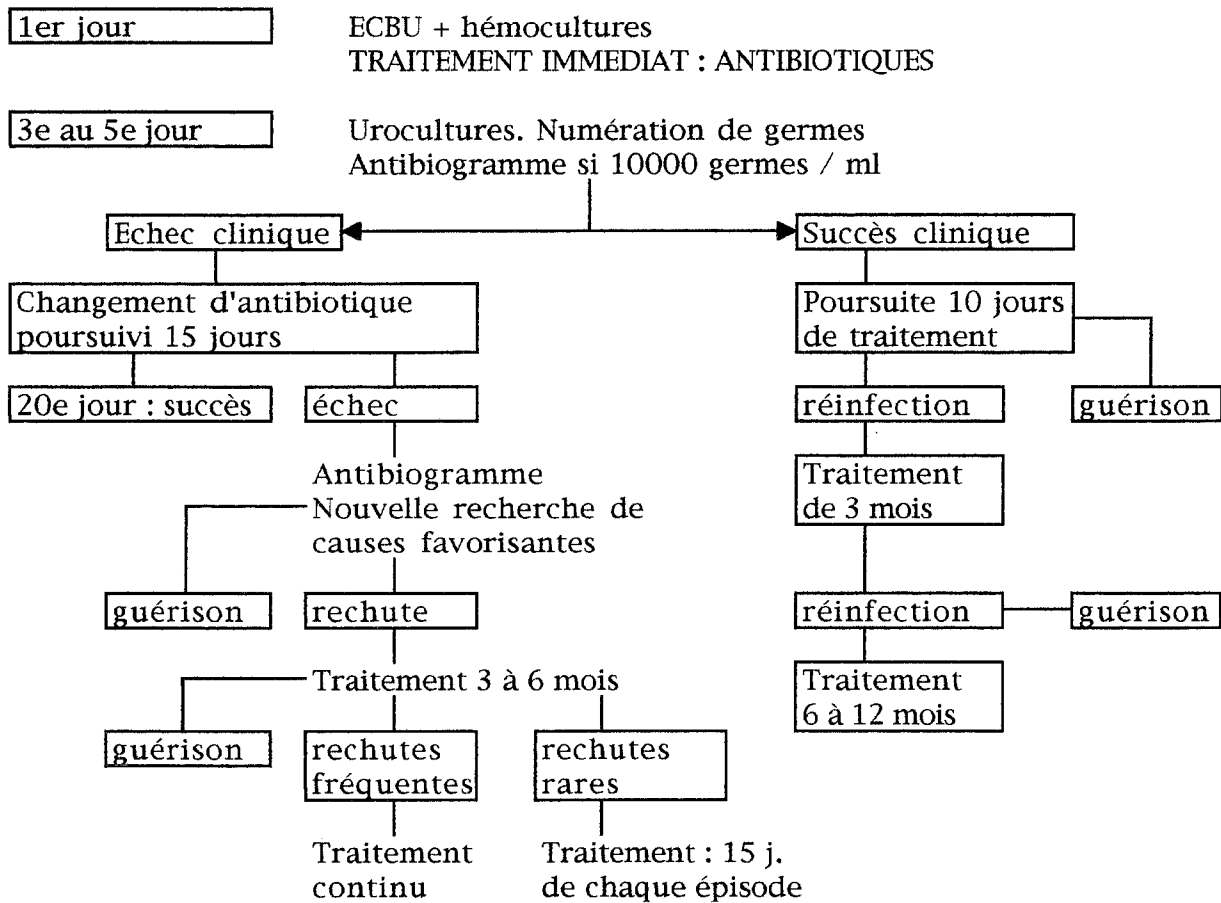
1er jour

ECBU + hémocultures
TRAITEMENT IMMEDIAT : ANTIBIOTIQUES

3e au 5e jour

Urocultures. Numération de germes
Antibiogramme si 10000 germes / ml

Echec clinique

Succès clinique

Changement d'antibiotique poursuivi 15 jours

Poursuite 10 jours de traitement

20e jour : succès

échec

réinfection

guérison

Antibiogramme
Nouvelle recherche de causes favorisantes

Traitement de 3 mois

guérison

rechute

réinfection

guérison

Traitement 3 à 6 mois

Traitement 6 à 12 mois

guérison

rechutes fréquentes

rechutes rares

Traitement continu

Traitement : 15 j. de chaque épisode